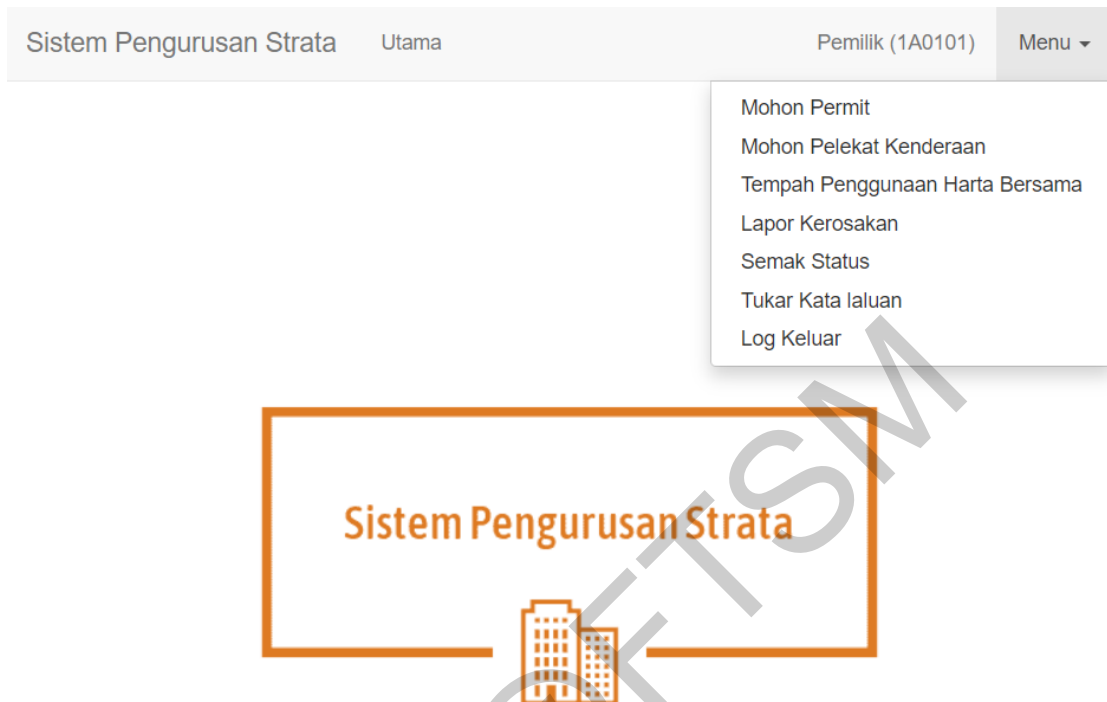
Sistem Pengurusan Strata Utama Pemilik (1A0101) Menu

Mohon Permit
Mohon Pelekat Kenderaan
Tempah Penggunaan Harta Bersama
Lapor Kerosakan
Semak Status
Tukar Kata laluan
Log Keluar

Sistem Pengurusan Strata

OFTSM